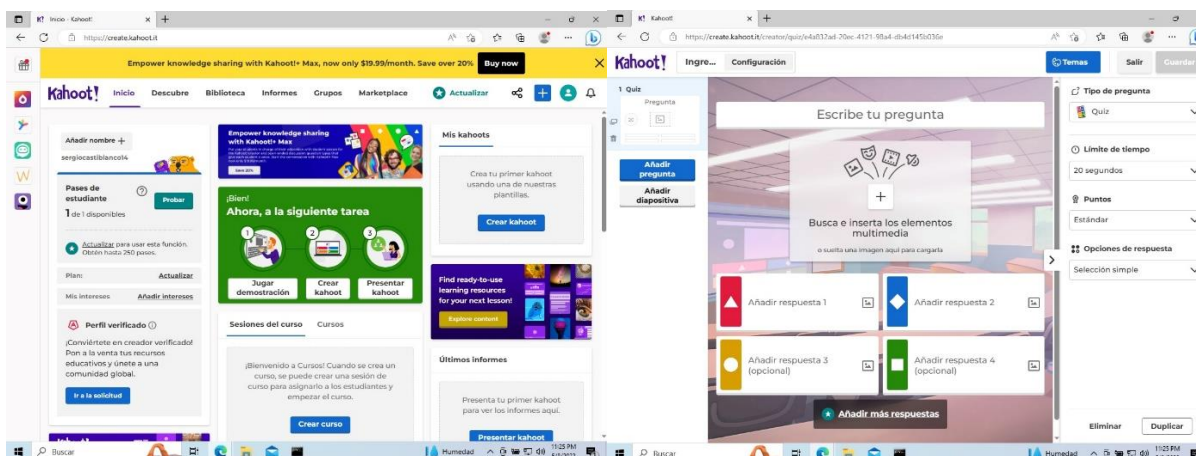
Inicio - Kahoot! × +

https://create.kahoot.it

Empower knowledge sharing with Kahoot!+ Max, now only $19.99/month. Save over 20% Buy now

Kahoot! Inicio Descubre Biblioteca Informes Grupos Marketplace Actualizar

Añadir nombre +
sergiocastiblanco14

Pases de estudiante
Probar
1 de 1 disponibles

Actualizar para usar esta función. Obtén hasta 250 pases.

Plan: Actualizar

Mis intereses Añadir intereses

Perfil verificado

¡Conviértete en creador verificado! Pon a la venta tus recursos educativos y únete a una comunidad global.

Ir a la solicitud

Empower knowledge sharing with Kahoot!+ Max

¡Bien!
Ahora, a la siguiente tarea

Jugar demostración
Crear kahoot
Presentar kahoot

Sesiones del curso Cursos

¡Bienvenido a Cursos! Cuando se crea un curso, se puede crear una sesión de curso para asignarlo a los estudiantes y empezar el curso.

Crear curso

Mis kahoots

Crea tu primer kahoot usando una de nuestras plantillas.

Crear kahoot

Find ready-to-use learning resources for your next lesson!

Explore content

Últimos informes

Presenta tu primer kahoot para ver los informes aquí.

Presentar kahoot

Buscar
Humedad 11:25 PM

Kahoot! × +

https://create.kahoot.it/creator/quiz/e4a032a6-20ec-4171-98a4-db4d145b036e

Kahoot! Ingre... Configuración

Temas Salir Guardar

1 Quiz
Pregunta

Añadir pregunta
Añadir diapositiva

Escribe tu pregunta

Busca e inserta los elementos multimedia
o suelta una imagen aquí para cargarla

Añadir respuesta 1
Añadir respuesta 2
Añadir respuesta 3 (opcional)
Añadir respuesta 4 (opcional)

Añadir más respuestas

Tipo de pregunta
Quiz

Límite de tiempo
20 segundos

Puntos
Estándar

Opciones de respuesta
Selección simple

Eliminar Duplicar

Buscar
Humedad 11:25 PM